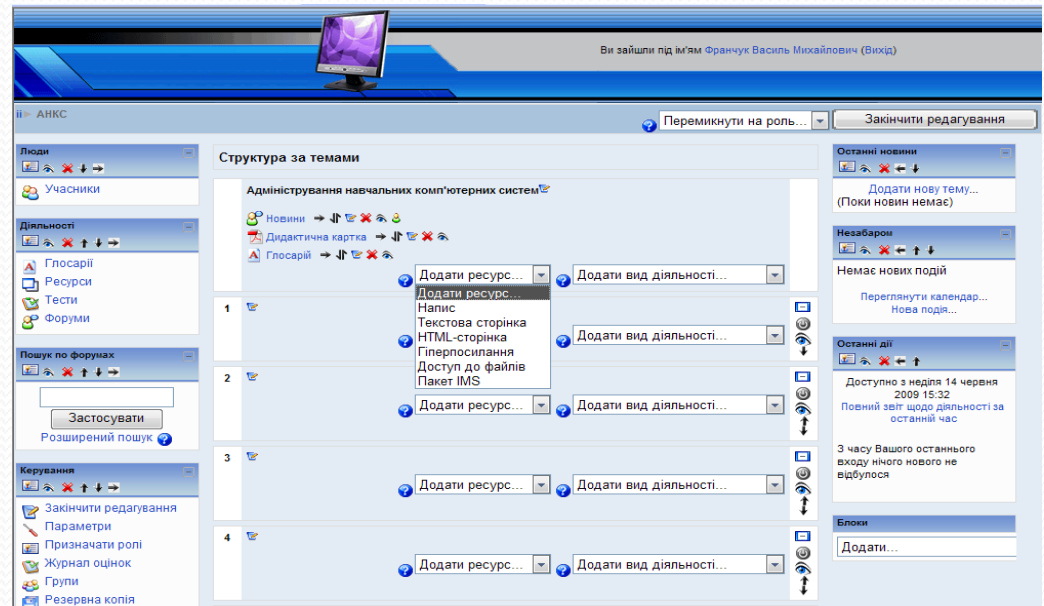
Ви зайшли під ім'ям Франчук Василь Михайлович (Вихід)

ii ▶ АНКС

Перемкнути на роль...

Закінчити редагування

Люди

Учасники

Діяльності

Глосарії
Ресурси
Тести
Форуми

Пошук по форумах

Застосувати
Розширений пошук

Керування

Закінчити редагування
Параметри
Призначати ролі
Журнал оцінок
Групи
Резервна копія

Структура за темами

Адміністрування навчальних комп'ютерних систем

Новини
Дидактична картка
Глосарій

Додати ресурс...
Додати вид діяльності...

Додати ресурс...
Напис
Текстова сторінка
HTML-сторінка
Гіперпосилання
Доступ до файлів
Пакет IMS

1
Додати вид діяльності...

2
Додати ресурс...
Додати вид діяльності...

3
Додати ресурс...
Додати вид діяльності...

4
Додати ресурс...
Додати вид діяльності...

Останні новини

Додати нову тему...
(Поки новин немає)

Незабаром

Немає нових подій

Переглянути календар...
Нова подія...

Останні дії

Доступно з неділя 14 червня 2009 15:32
Повний звіт щодо діяльності за останній час

З часу Вашого останнього входу нічого нового не відбулося

Блоки

Додати...